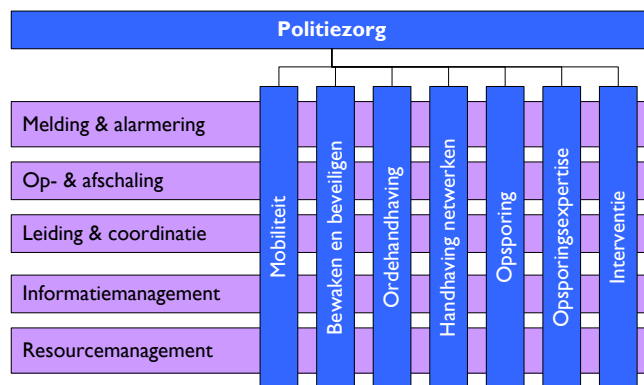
Politiezorg

Melding & alarmering

Op- & afschaling

Leiding & coordinatie

Informatiemanagement

Resourcemanagement

Mobiliteit

Bewaken en beveiligen

Ordehandhaving

Handhaving netwerken

Opsporing

Opsporingsexpertise

Interventie